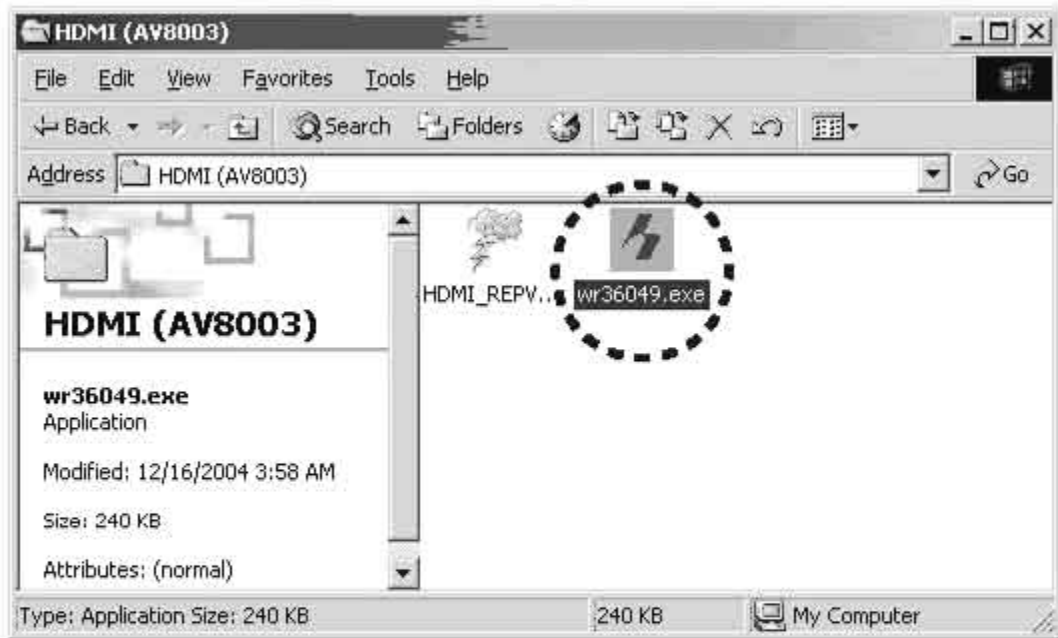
HDMI (AV8003)

File Edit View Favorites Tools Help

Back Search Folders

Address HDMI (AV8003) Go

HDMI (AV8003)

wr36049.exe
Application

Modified: 12/16/2004 3:58 AM

Size: 240 KB

Attributes: (normal)

HDMI_REPV... wr36049.exe

Type: Application Size: 240 KB 240 KB My Computer